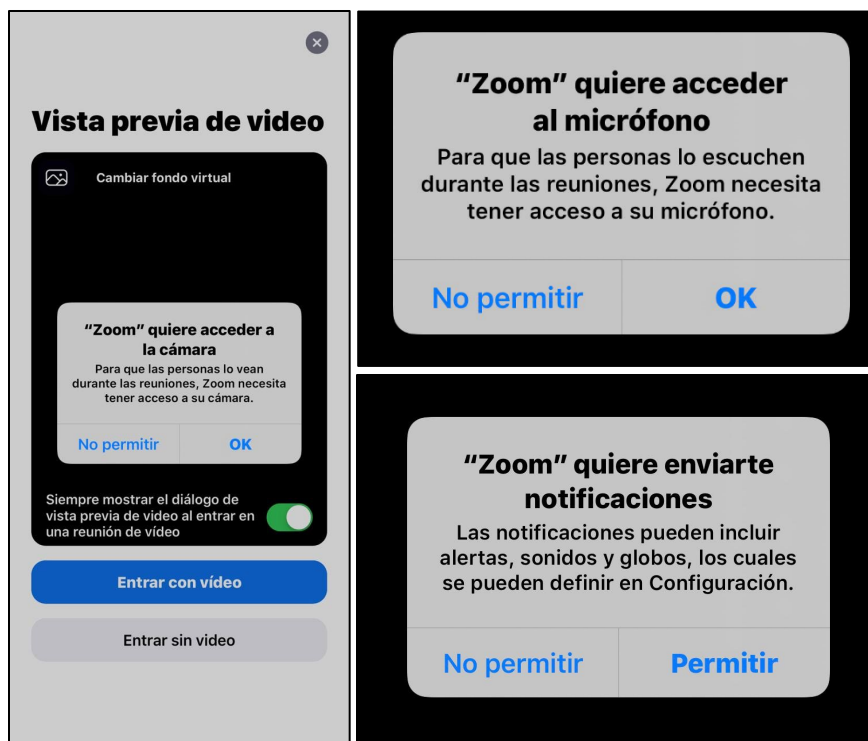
Vista previa de video

Cambiar fondo virtual

"Zoom" quiere acceder a la cámara

Para que las personas lo vean durante las reuniones, Zoom necesita tener acceso a su cámara.

No permitir

OK

Siempre mostrar el diálogo de vista previa de video al entrar en una reunión de vídeo

Entrar con vídeo

Entrar sin video

"Zoom" quiere acceder al micrófono

Para que las personas lo escuchen durante las reuniones, Zoom necesita tener acceso a su micrófono.

No permitir

OK

"Zoom" quiere enviarte notificaciones

Las notificaciones pueden incluir alertas, sonidos y globos, los cuales se pueden definir en Configuración.

No permitir

Permitir